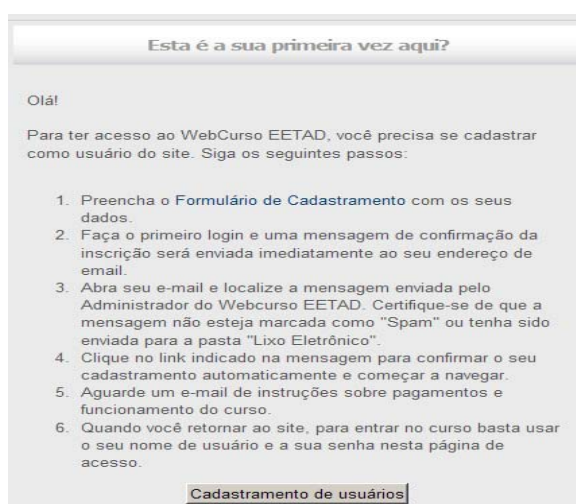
Esta é a sua primeira vez aqui?

Olá!

Para ter acesso ao WebCurso EETAD, você precisa se cadastrar como usuário do site. Siga os seguintes passos:

1. Preencha o Formulário de Cadastramento com os seus dados.
2. Faça o primeiro login e uma mensagem de confirmação da inscrição será enviada imediatamente ao seu endereço de email.
3. Abra seu e-mail e localize a mensagem enviada pelo Administrador do Webcurso EETAD. Certifique-se de que a mensagem não esteja marcada como "Spam" ou tenha sido enviada para a pasta "Lixo Eletrônico".
4. Clique no link indicado na mensagem para confirmar o seu cadastramento automaticamente e começar a navegar.
5. Aguarde um e-mail de instruções sobre pagamentos e funcionamento do curso.
6. Quando você retornar ao site, para entrar no curso basta usar o seu nome de usuário e a sua senha nesta página de acesso.

Cadastramento de usuários